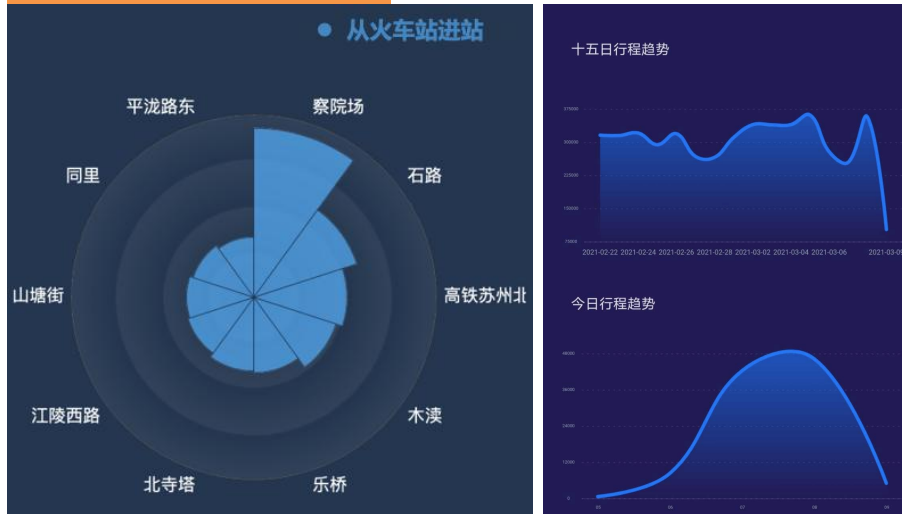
从火车站进站

平泷路东
察院场
石路
同里
山塘街
高铁苏州北
江陵西路
木渎
北寺塔
乐桥

十五日行程趋势

375000
300000
225000
150000
75000

2021-02-22 2021-02-24 2021-02-26 2021-02-28 2021-03-02 2021-03-04 2021-03-06 2021-03-09

今日行程趋势

48000
36000
24000
12000
0

05 06 07 08 09